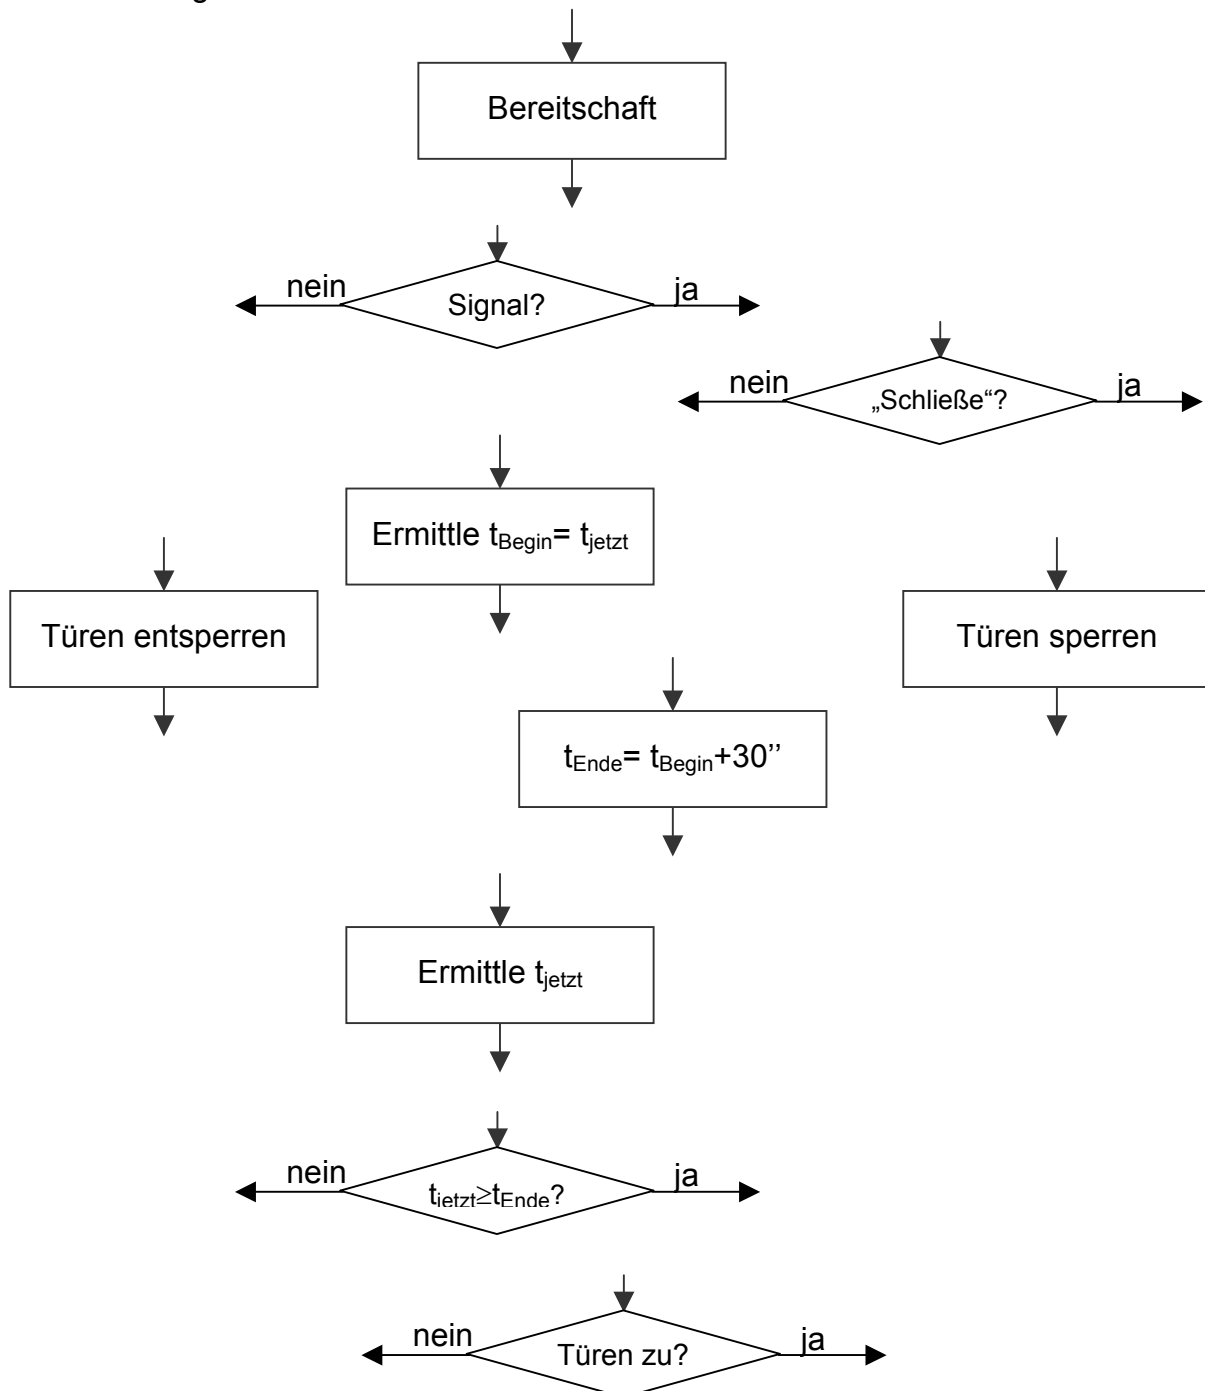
Bereitschaft

nein
Signal?
ja

nein
„Schließe“?
ja

Ermittle $t_{Begin}= t_{jetzt}$

Türen entsperren

Türen sperren

$t_{Ende}= t_{Begin}+30''$

Ermittle $t_{jetzt}$

nein
$t_{jetzt}\geq t_{Ende}$?
ja

nein
Türen zu?
ja